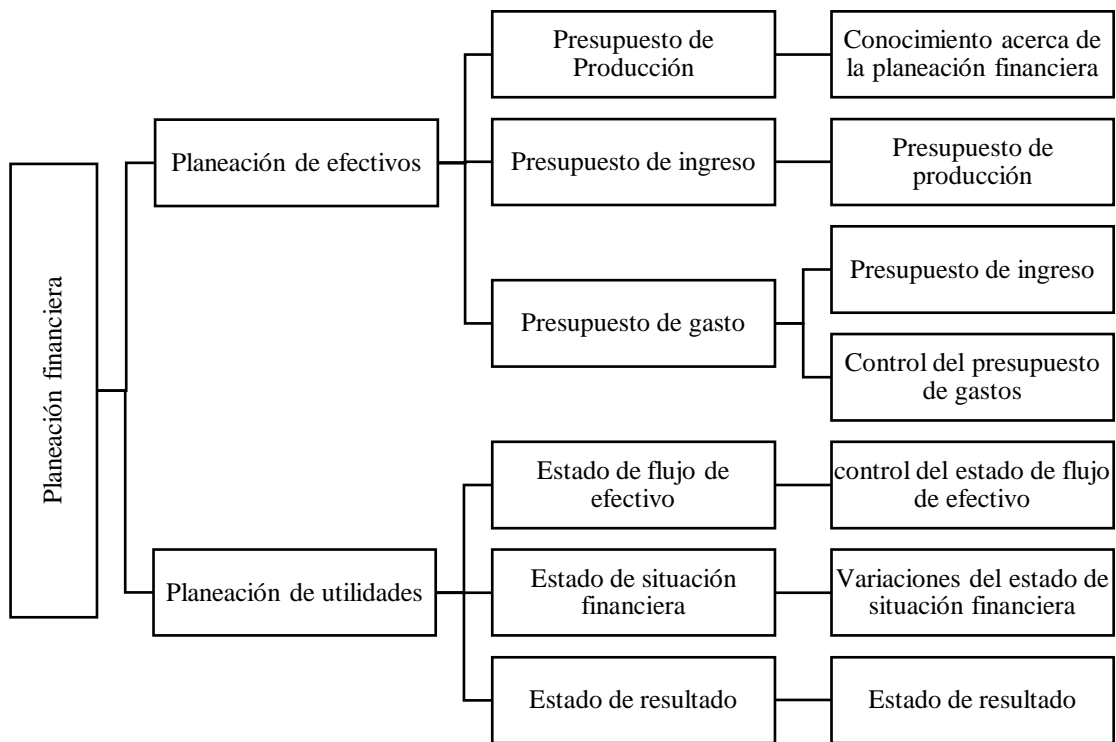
Planeación financiera

Planeación de efectivos

Presupuesto de Producción

Conocimiento acerca de la planeación financiera

Presupuesto de ingreso

Presupuesto de producción

Presupuesto de gasto

Presupuesto de ingreso

Control del presupuesto de gastos

Planeación de utilidades

Estado de flujo de efectivo

control del estado de flujo de efectivo

Estado de situación financiera

Variaciones del estado de situación financiera

Estado de resultado

Estado de resultado